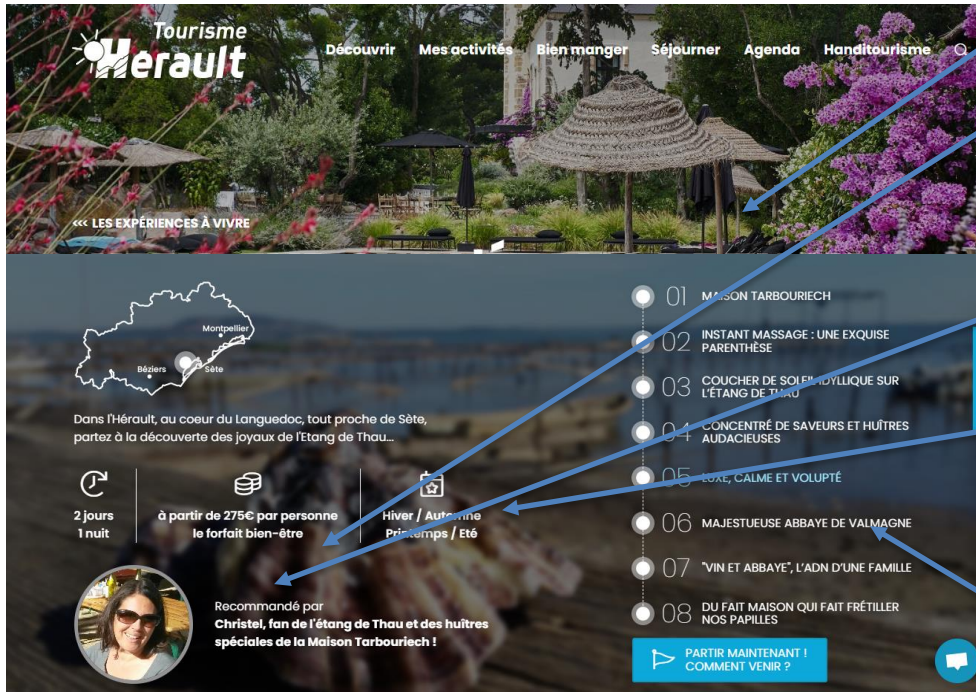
Tourisme Herault

Découvrir Mes activités Bien manger Séjourner Agenda Handitourisme

<<< LES EXPÉRIENCES À VIVRE

Montpellier
Béziers
Sète

Dans l'Hérault, au coeur du Languedoc, tout proche de Sète, partez à la découverte des joyaux de l'Etang de Thau...

2 jours
1 nuit

à partir de 275€ par personne
le forfait bien-être

Hiver / Automne
Printemps / Eté

Recommandé par
Christel, fan de l'étang de Thau et des huîtres spéciales de la Maison Tarbouriech !

01 MAISON TARBOURIECH
02 INSTANT MASSAGE : UNE EXQUISE PARENTHÈSE
03 COUCHER DE SOLEIL IDYLLIQUE SUR L'ÉTANG DE THAU
04 CONCENTRÉ DE SAVEURS ET HUÎTRES AUDACIEUSES
05 LUXE, CALME ET VOLUPTÉ
06 MAJESTUEUSE ABBAYE DE VALMAGNE
07 "VIN ET ABBAYE", L'ADN D'UNE FAMILLE
08 DU FAIT MAISON QUI FAIT FRÉTILLER NOS PAPILLES

PARTIR MAINTENANT !
COMMENT VENIR ?